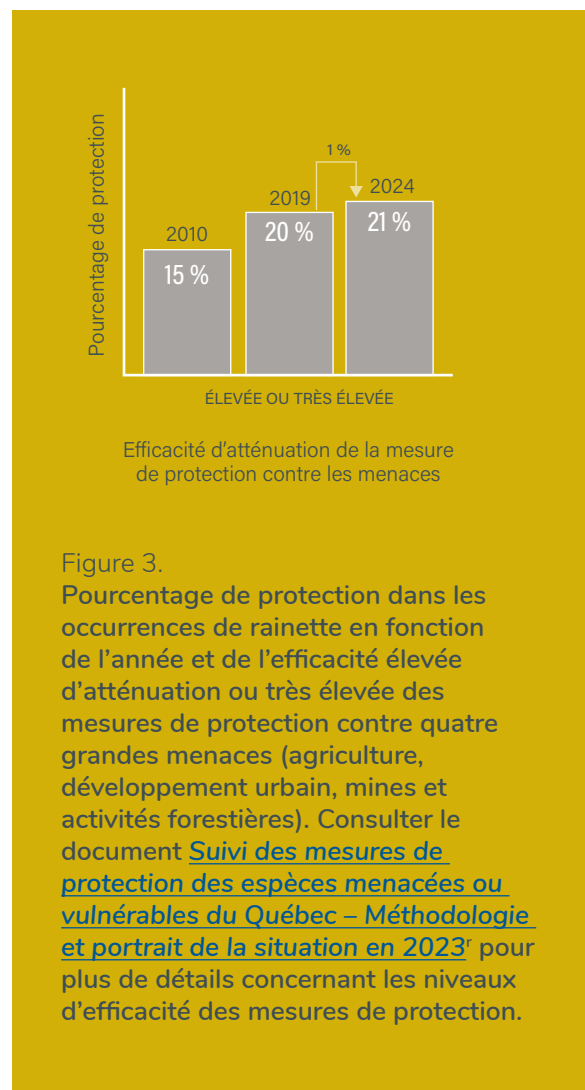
Pourcentage de protection

1 %

2010
15 %

2019
20 %

2024
21 %

ÉLEVÉE OU TRÈS ÉLEVÉE

Efficacité d'atténuation de la mesure de protection contre les menaces

Figure 3.
Pourcentage de protection dans les occurrences de rainette en fonction de l'année et de l'efficacité élevée d'atténuation ou très élevée des mesures de protection contre quatre grandes menaces (agriculture, développement urbain, mines et activités forestières). Consulter le document Suivi des mesures de protection des espèces menacées ou vulnérables du Québec – Méthodologie et portrait de la situation en 2023$^{r}$ pour plus de détails concernant les niveaux d'efficacité des mesures de protection.